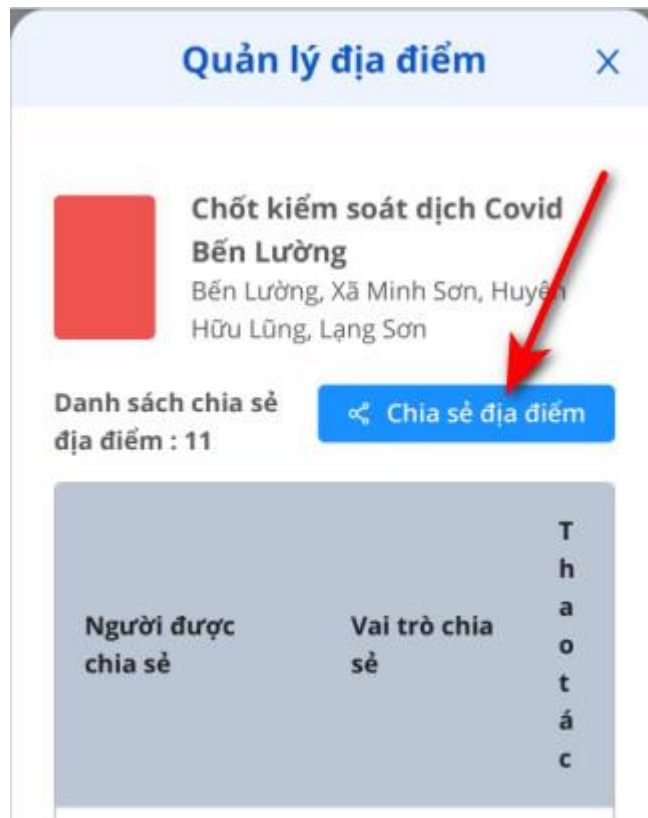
Quản lý địa điểm ×

Chốt kiểm soát dịch Covid Bến Lường
Bến Lường, Xã Minh Sơn, Huyện Hữu Lũng, Lạng Sơn

Danh sách chia sẻ địa điểm : 11

Chia sẻ địa điểm

| Người được chia sẻ | Vai trò chia sẻ | Thao tác |
|---|---|---|